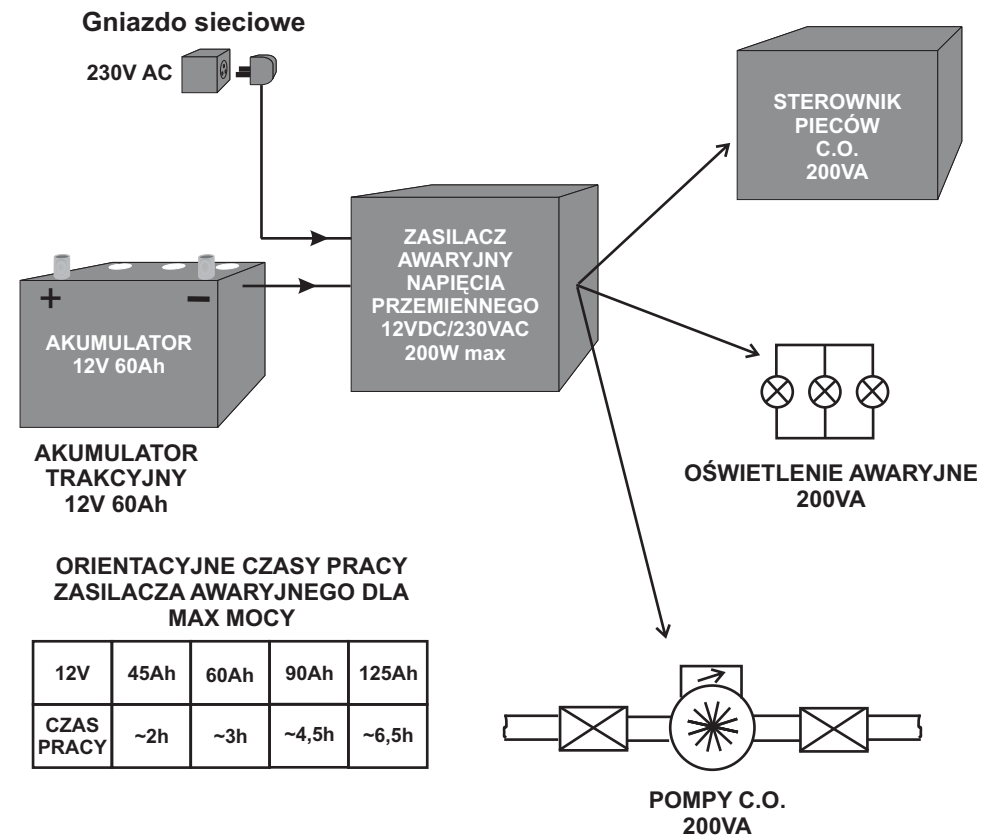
Gniazdo sieciowe

230V AC

STEROWNIK PIECÓW C.O. 200VA

ZASILACZ AWARYJNY NAPIĘCIA PRZEMIENNEGO 12VDC/230VAC 200W max

+ −

AKUMULATOR 12V 60Ah

AKUMULATOR TRAKCYJNY 12V 60Ah

OŚWIETLENIE AWARYJNE 200VA

ORIENTACYJNE CZASY PRACY ZASILACZA AWARYJNEGO DLA MAX MOCY

| 12V | 45Ah | 60Ah | 90Ah | 125Ah |
|---|---|---|---|---|
| CZAS PRACY | ~2h | ~3h | ~4,5h | ~6,5h |

POMPY C.O. 200VA